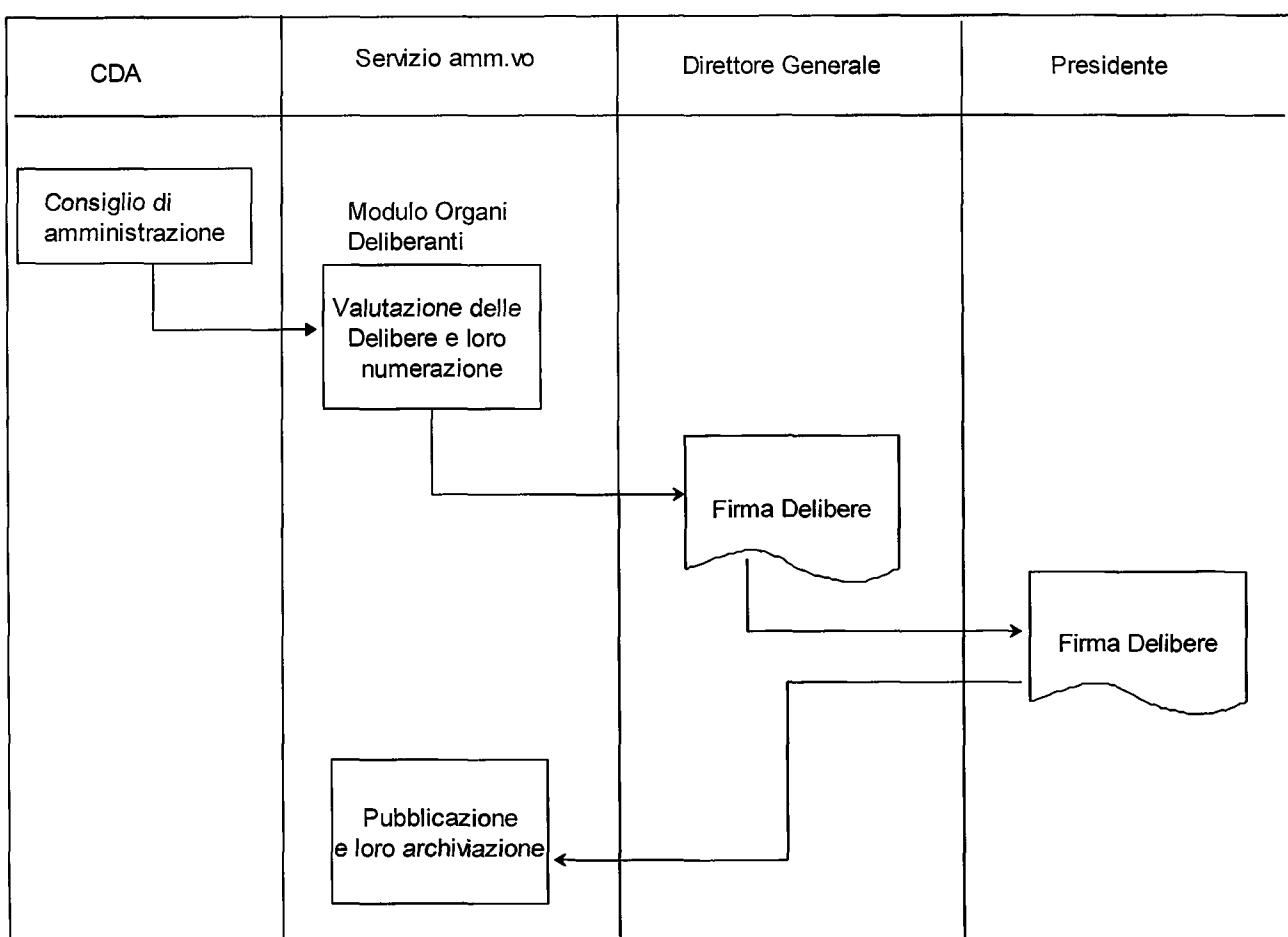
CDA

Servizio amm.vo

Direttore Generale

Presidente

Consiglio di amministrazione

Modulo Organi Deliberanti

Valutazione delle Delibere e loro numerazione

Firma Delibere

Firma Delibere

Pubblicazione e loro archiviazione